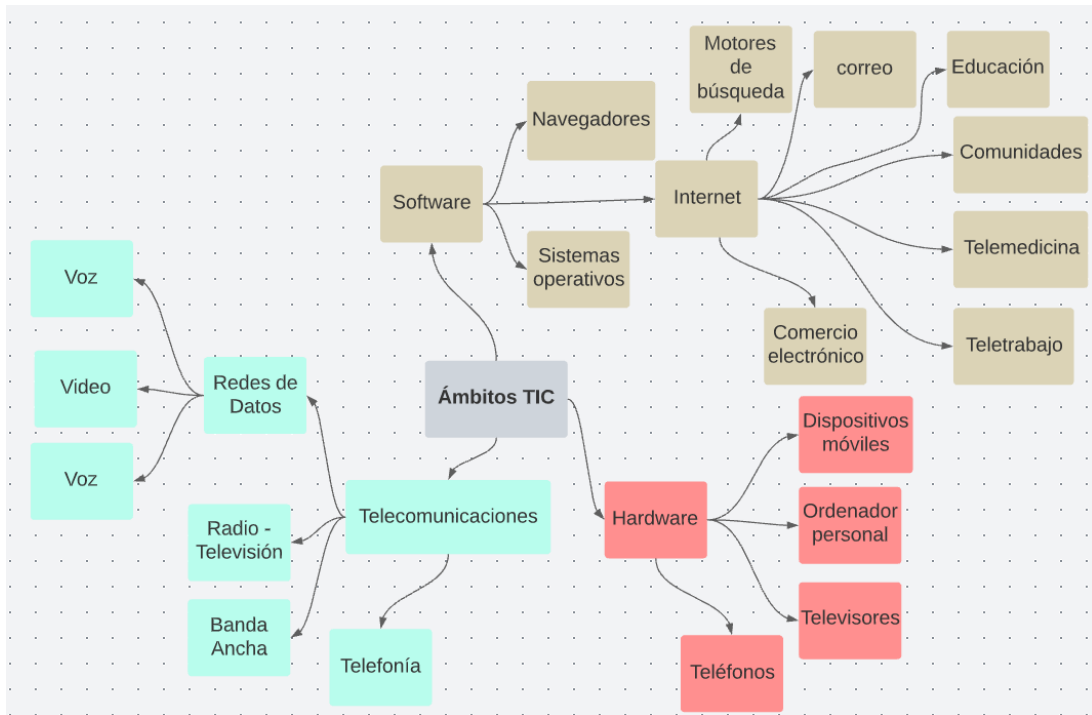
Ámbitos TIC

Software

Navegadores

Sistemas operativos

Internet

Motores de búsqueda

correo

Educación

Comunidades

Telemedicina

Teletrabajo

Comercio electrónico

Hardware

Dispositivos móviles

Ordenador personal

Televisores

Teléfonos

Telecomunicaciones

Redes de Datos

Voz

Video

Voz

Radio - Televisión

Banda Ancha

Telefonía